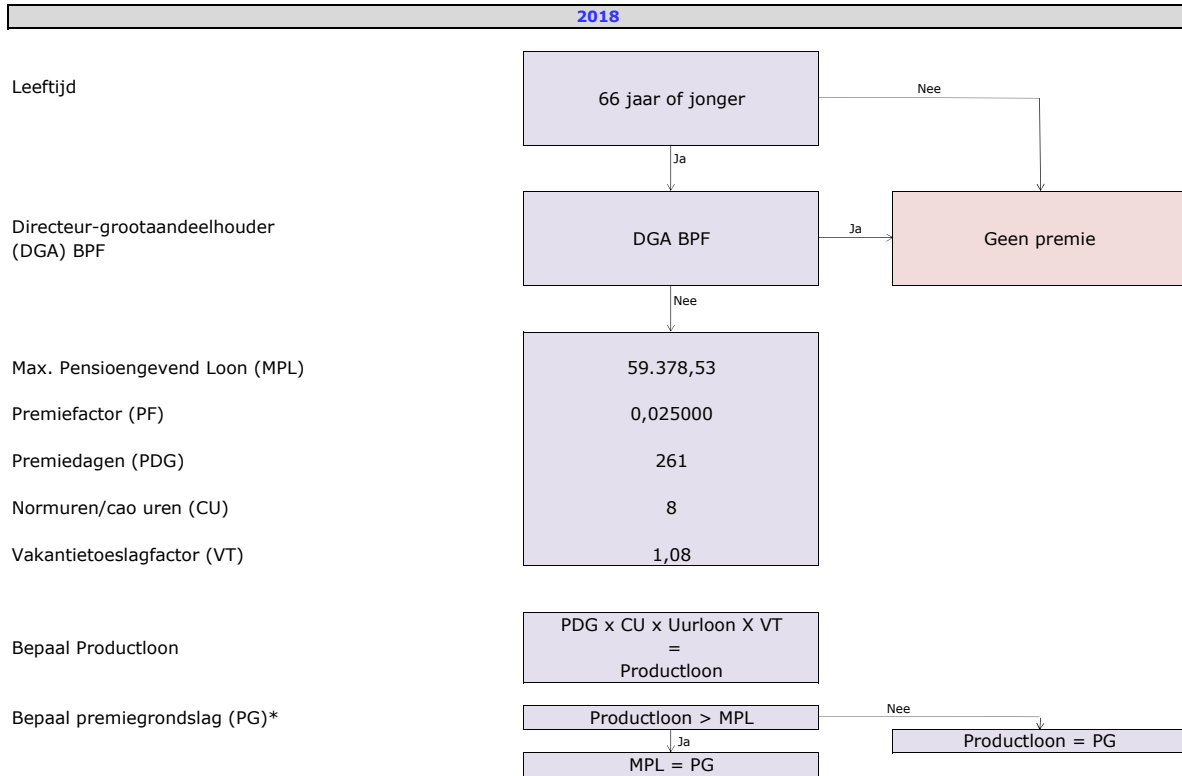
2018

Leeftijd

66 jaar of jonger

Nee

Ja

Directeur-grootaandeelhouder (DGA) BPF

DGA BPF

Ja

Geen premie

Nee

Max. Pensioengevend Loon (MPL)

59.378,53

Premiefactor (PF)

0,025000

Premiedagen (PDG)

261

Normuren/cao uren (CU)

8

Vakantietoeslagfactor (VT)

1,08

Bepaal Productloon

PDG x CU x Uurloon X VT
=
Productloon

Bepaal premiegrondslag (PG)*

Productloon > MPL

Nee

Ja

Productloon = PG

MPL = PG